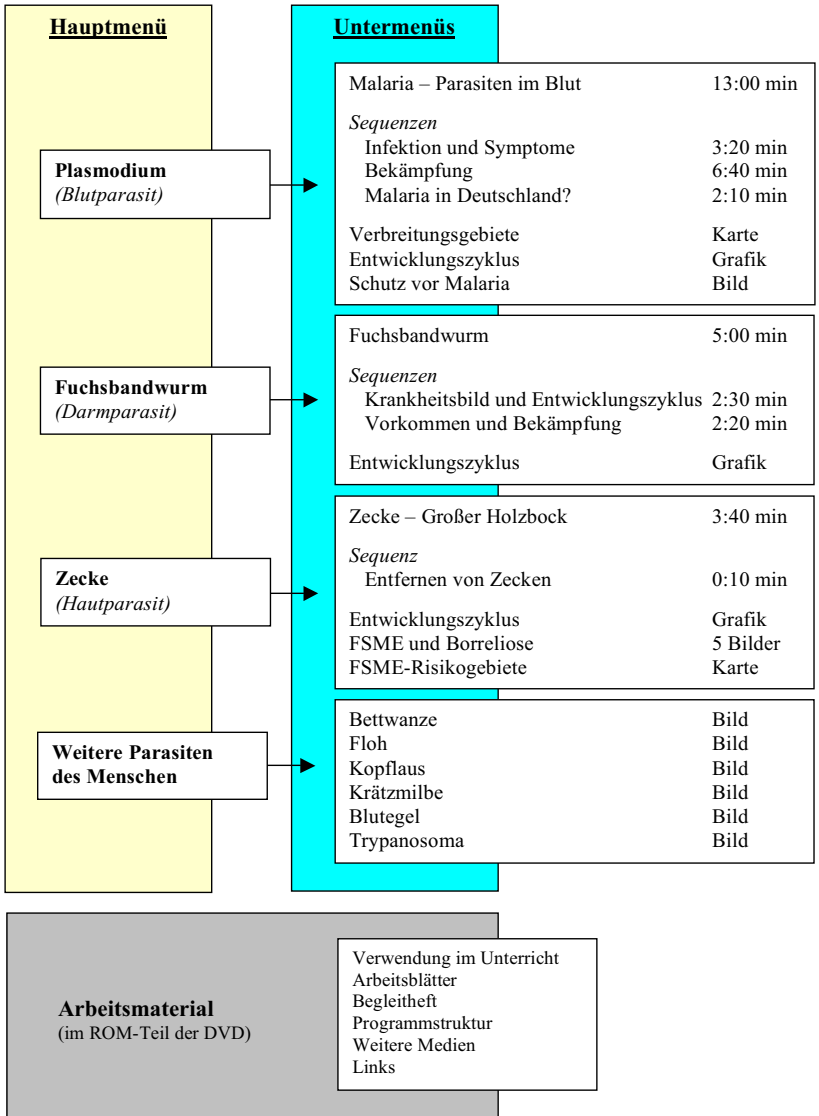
Hauptmenü

Plasmodium
(Blutparasit)

Fuchsbandwurm
(Darmparasit)

Zecke
(Hautparasit)

Weitere Parasiten des Menschen

Untermenüs

Malaria – Parasiten im Blut 13:00 min

Sequenzen
Infektion und Symptome 3:20 min
Bekämpfung 6:40 min
Malaria in Deutschland? 2:10 min

Verbreitungsgebiete Karte
Entwicklungszyklus Grafik
Schutz vor Malaria Bild

Fuchsbandwurm 5:00 min

Sequenzen
Krankheitsbild und Entwicklungszyklus 2:30 min
Vorkommen und Bekämpfung 2:20 min

Entwicklungszyklus Grafik

Zecke – Großer Holzbock 3:40 min

Sequenz
Entfernen von Zecken 0:10 min

Entwicklungszyklus Grafik
FSME und Borreliose 5 Bilder
FSME-Risikogebiete Karte

Bettwanze Bild
Floh Bild
Kopflaus Bild
Krätzmilbe Bild
Blutegel Bild
Trypanosoma Bild

Arbeitsmaterial
(im ROM-Teil der DVD)

Verwendung im Unterricht
Arbeitsblätter
Begleitheft
Programmstruktur
Weitere Medien
Links